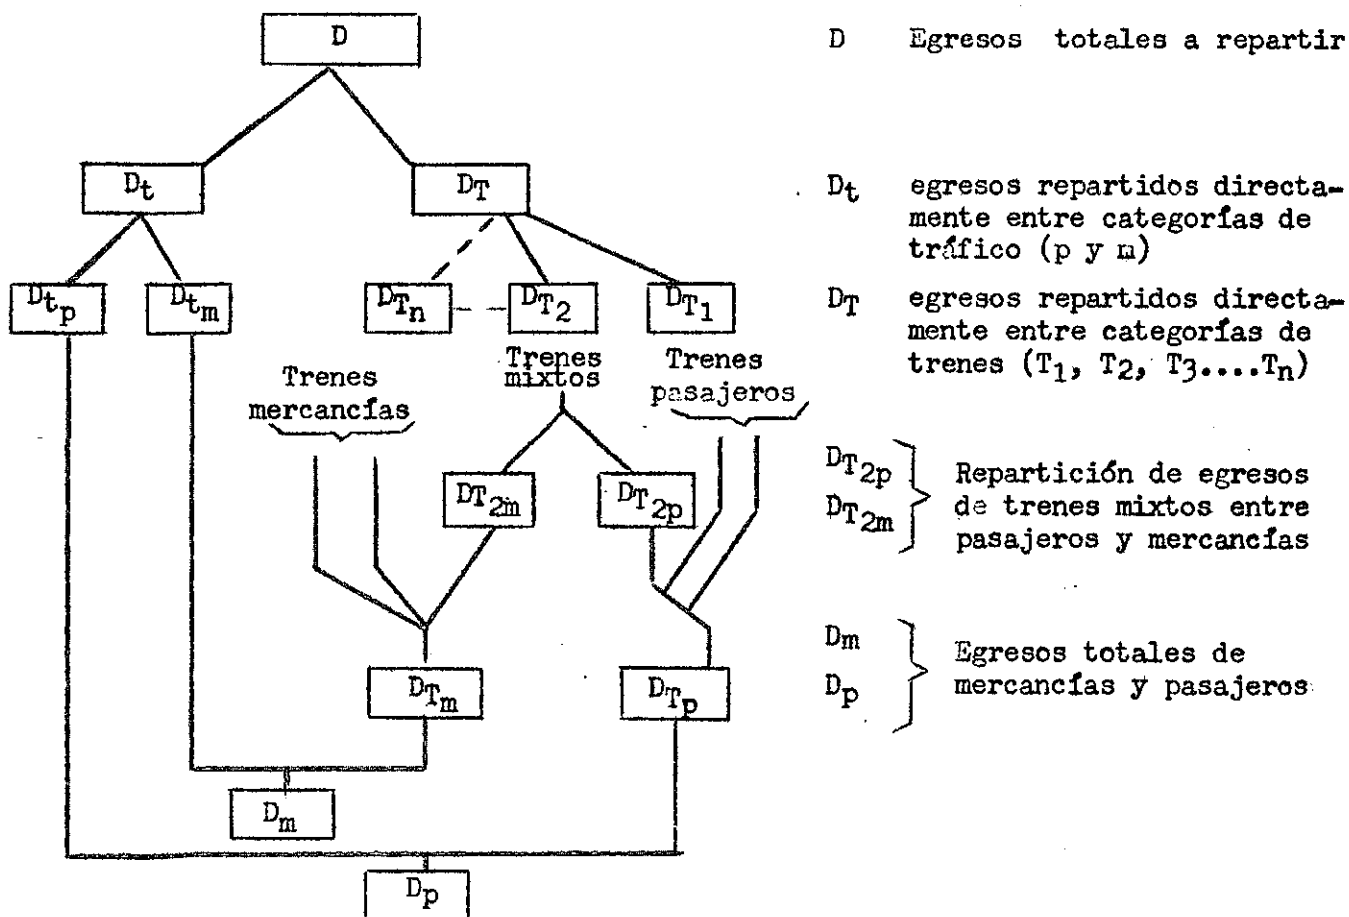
D

$D_t$

$D_T$

$D_{t_p}$

$D_{t_m}$

$D_{T_n}$

$D_{T_2}$

$D_{T_1}$

Trenes mercancías

Trenes mixtos

Trenes pasajeros

$D_{T_{2m}}$

$D_{T_{2p}}$

$D_{T_m}$

$D_{T_p}$

$D_m$

$D_p$

D Egresos totales a repartir

$D_t$ egresos repartidos directamente entre categorías de tráfico (p y m)

$D_T$ egresos repartidos directamente entre categorías de trenes ($T_1$, $T_2$, $T_3$....$T_n$)

$D_{T_{2p}}$ $D_{T_{2m}}$ Repartición de egresos de trenes mixtos entre pasajeros y mercancías

$D_m$ $D_p$ Egresos totales de mercancías y pasajeros